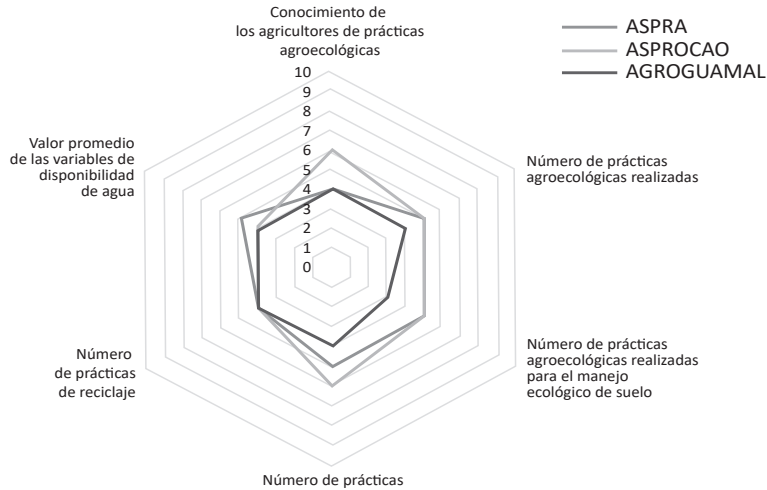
Conocimiento de los agricultores de prácticas agroecológicas

ASPRA
ASPROCAO
AGROGUAMAL

10
9
8
7
6
5
4
3
2
1
0

Número de prácticas agroecológicas realizadas

Número de prácticas agroecológicas realizadas para el manejo ecológico de suelo

Número de prácticas

Número de prácticas de reciclaje

Valor promedio de las variables de disponibilidad de agua